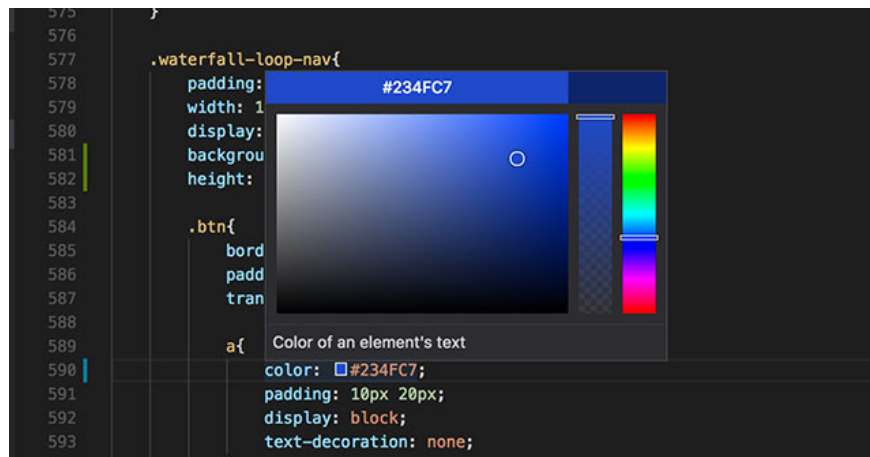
575 }
576
577 .waterfall-loop-nav{
578 padding:
579 width: 1
580 display:
581 backgrou
582 height:
583
584 .btn{
585 bord
586 padd
587 tran
588
589 a{
590 color: #234FC7;
591 padding: 10px 20px;
592 display: block;
593 text-decoration: none;

#234FC7

Color of an element's text